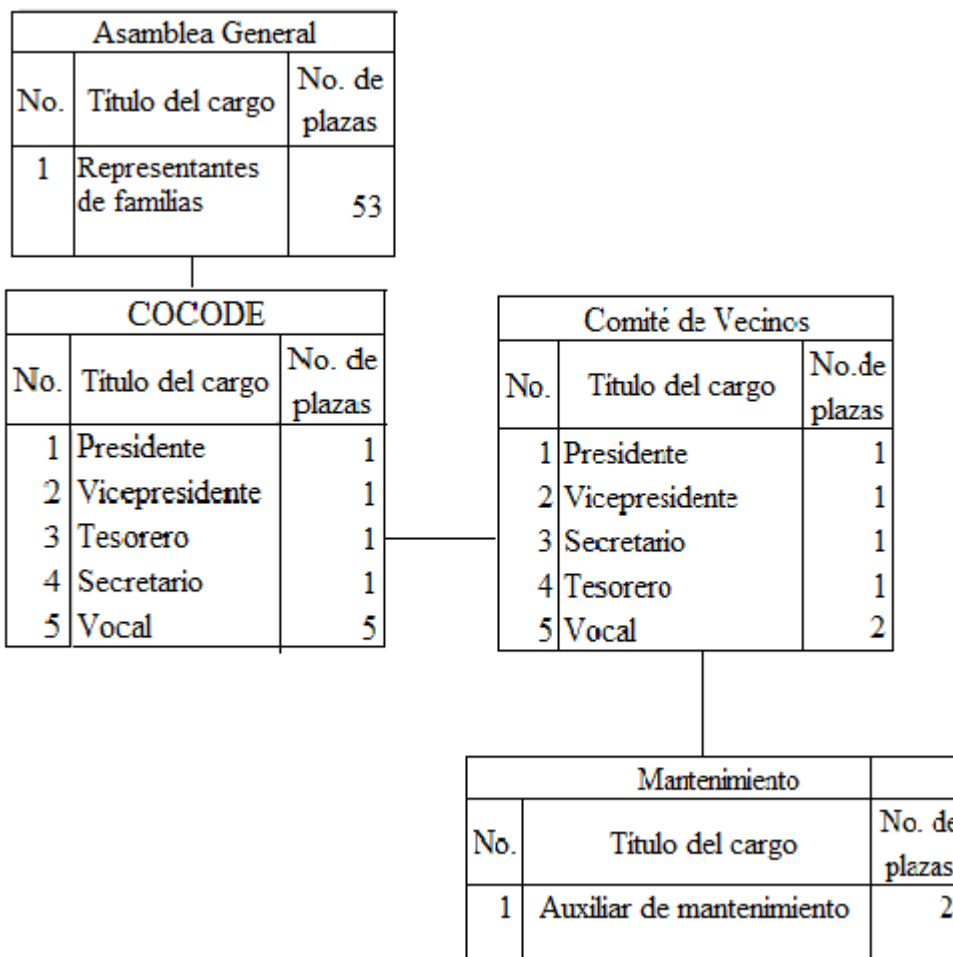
| Asamblea General | | |
|---|---|---|
| No. | Título del cargo | No. de plazas |
| 1 | Representantes de familias | 53 |

| COCODE | | |
|---|---|---|
| No. | Título del cargo | No. de plazas |
| 1 | Presidente | 1 |
| 2 | Vicepresidente | 1 |
| 3 | Tesorero | 1 |
| 4 | Secretario | 1 |
| 5 | Vocal | 5 |

| Comité de Vecinos | | |
|---|---|---|
| No. | Título del cargo | No.de plazas |
| 1 | Presidente | 1 |
| 2 | Vicepresidente | 1 |
| 3 | Secretario | 1 |
| 4 | Tesorero | 1 |
| 5 | Vocal | 2 |

| Mantenimiento | | |
|---|---|---|
| No. | Título del cargo | No. de plazas |
| 1 | Auxiliar de mantenimiento | 2 |